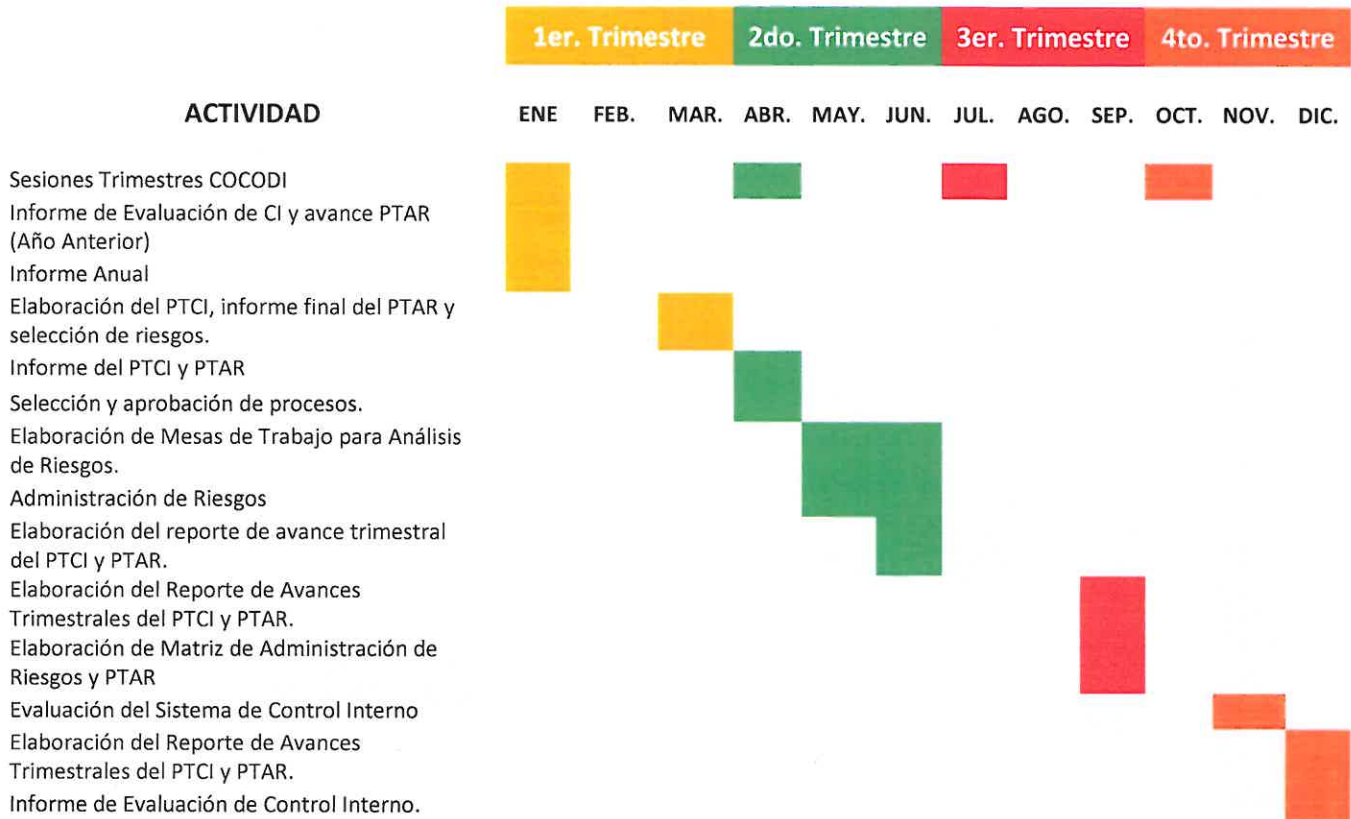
| | 1er. Trimestre | | | 2do. Trimestre | | | 3er. Trimestre | | | 4to. Trimestre | | |
|---|---|---|---|---|---|---|---|---|---|---|---|---|
| ACTIVIDAD | ENE | FEB. | MAR. | ABR. | MAY. | JUN. | JUL. | AGO. | SEP. | OCT. | NOV. | DIC. |
| Sesiones Trimestres COCODI | | | | | | | | | | | | |
| Informe de Evaluación de CI y avance PTAR (Año Anterior) | | | | | | | | | | | | |
| Informe Anual | | | | | | | | | | | | |
| Elaboración del PTCI, informe final del PTAR y selección de riesgos. | | | | | | | | | | | | |
| Informe del PTCI y PTAR | | | | | | | | | | | | |
| Selección y aprobación de procesos. | | | | | | | | | | | | |
| Elaboración de Mesas de Trabajo para Análisis de Riesgos. | | | | | | | | | | | | |
| Administración de Riesgos | | | | | | | | | | | | |
| Elaboración del reporte de avance trimestral del PTCI y PTAR. | | | | | | | | | | | | |
| Elaboración del Reporte de Avances Trimestrales del PTCI y PTAR. | | | | | | | | | | | | |
| Elaboración de Matriz de Administración de Riesgos y PTAR | | | | | | | | | | | | |
| Evaluación del Sistema de Control Interno | | | | | | | | | | | | |
| Elaboración del Reporte de Avances Trimestrales del PTCI y PTAR. | | | | | | | | | | | | |
| Informe de Evaluación de Control Interno. | | | | | | | | | | | | |